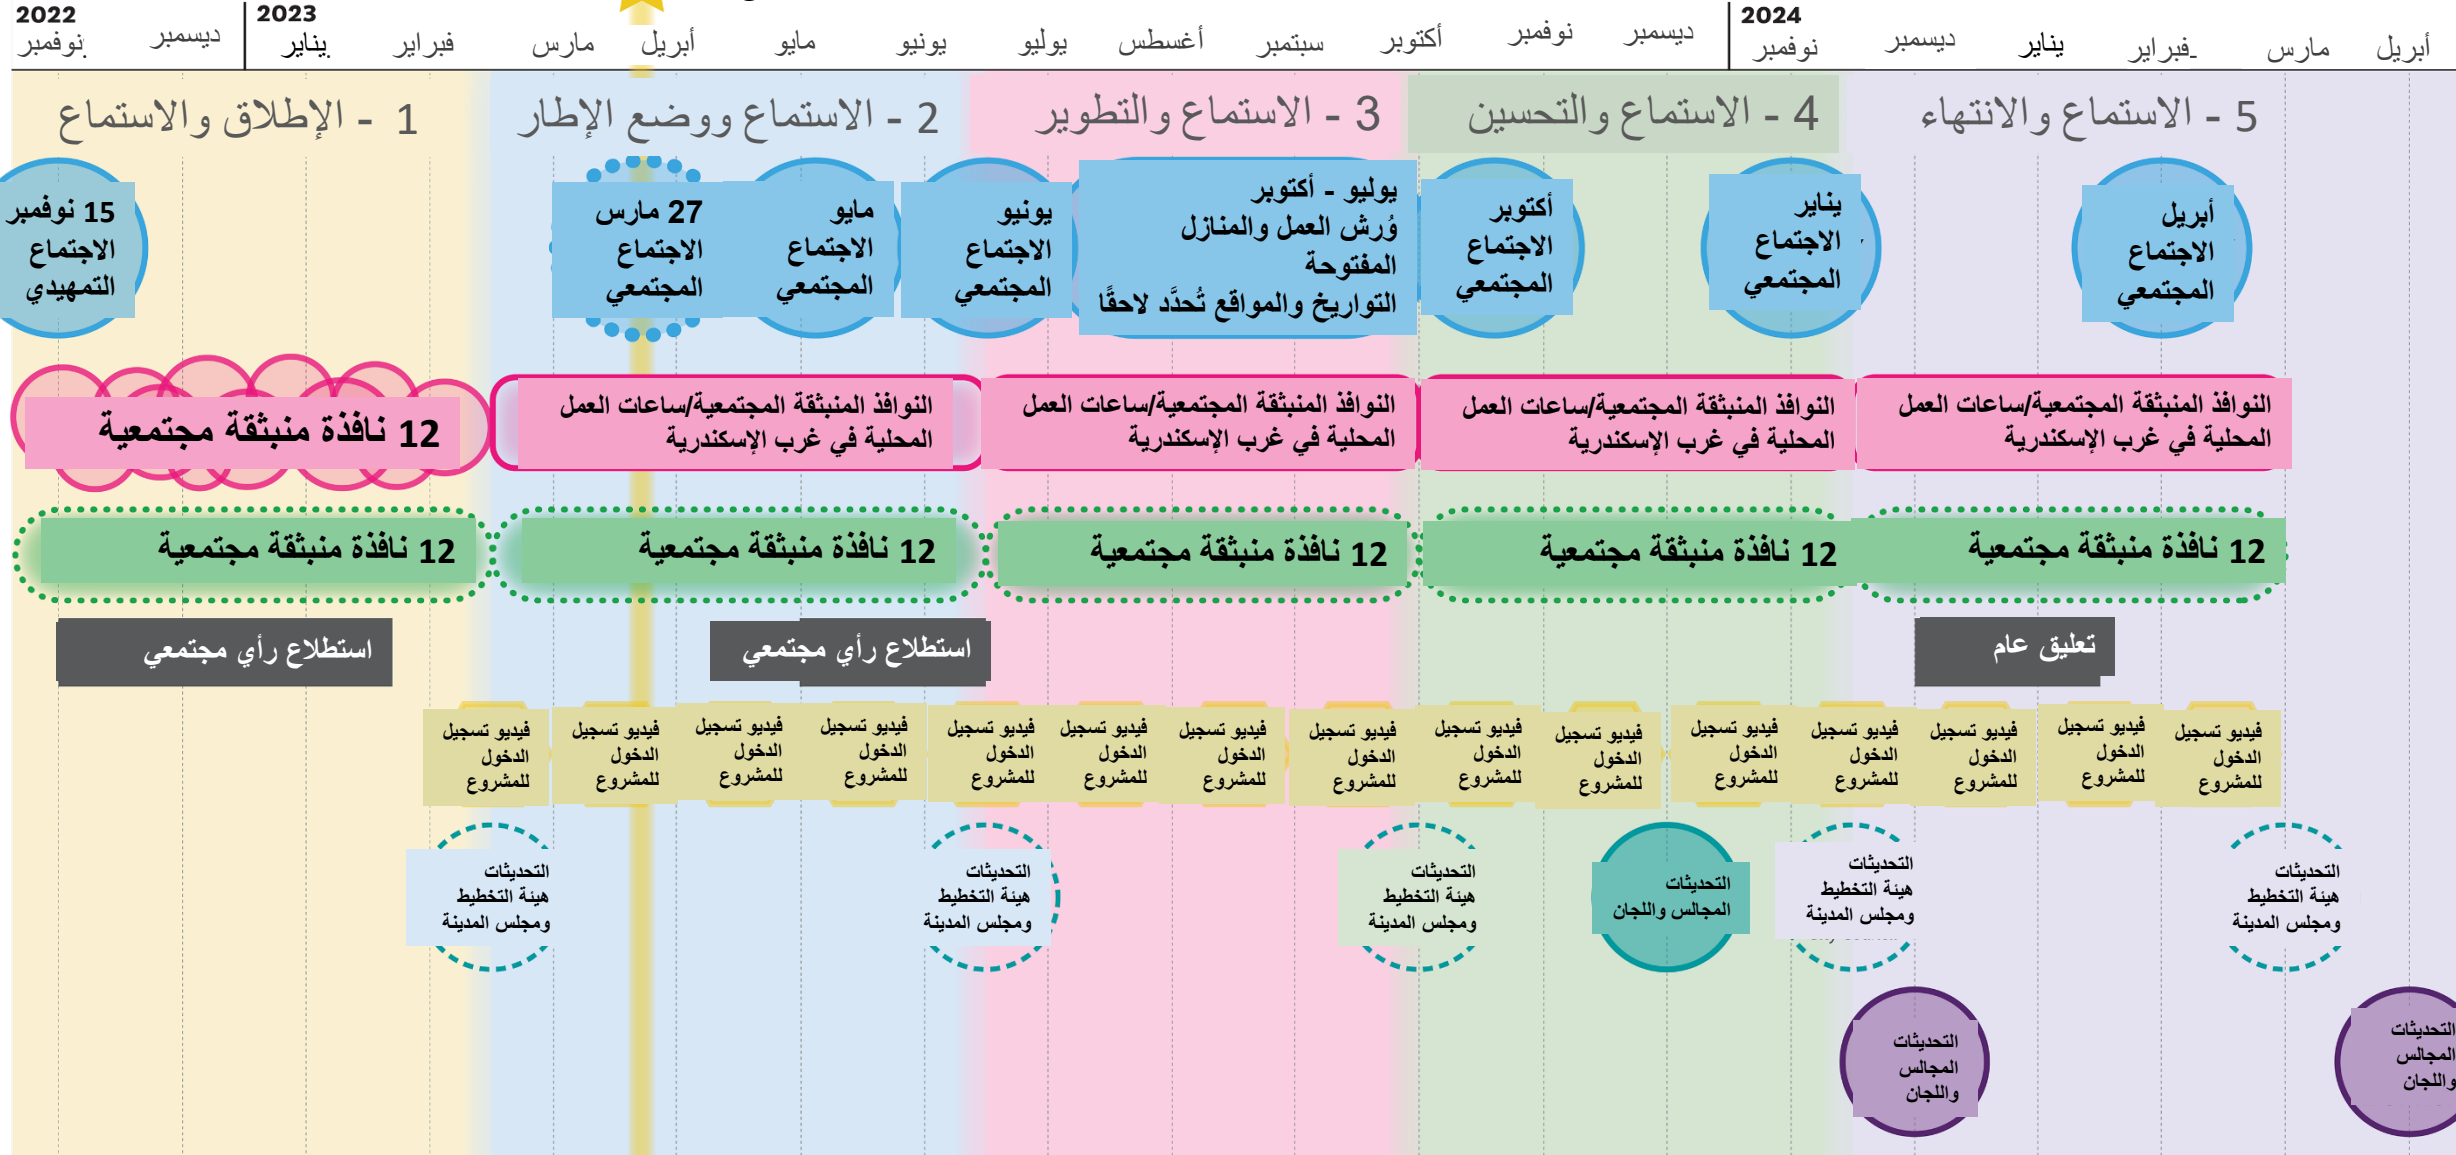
2022
نوفمبر
ديسمبر
2023
يناير
فبراير
مارس
أبريل
مايو
يونيو
يوليو
أغسطس
سبتمبر
أكتوبر
نوفمبر
ديسمبر
2024
نوفمبر
ديسمبر
يناير
فبراير
مارس
أبريل

1 - الإطلاق والاستماع
2 - الاستماع ووضع الإطار
3 - الاستماع والتطوير
4 - الاستماع والتحسين
5 - الاستماع والانتهاء

15 نوفمبر الاجتماع التمهيدي
27 مارس الاجتماع المجتمعي
مايو الاجتماع المجتمعي
يونيو الاجتماع المجتمعي
يوليو - أكتوبر وُرش العمل والمنازل المفتوحة التواريخ والمواقع تُحدَّد لاحقًا
أكتوبر الاجتماع المجتمعي
يناير الاجتماع المجتمعي
أبريل الاجتماع المجتمعي

12 نافذة منبثقة مجتمعية
النوافذ المنبثقة المجتمعية/ساعات العمل المحلية في غرب الإسكندرية
النوافذ المنبثقة المجتمعية/ساعات العمل المحلية في غرب الإسكندرية
النوافذ المنبثقة المجتمعية/ساعات العمل المحلية في غرب الإسكندرية
النوافذ المنبثقة المجتمعية/ساعات العمل المحلية في غرب الإسكندرية

12 نافذة منبثقة مجتمعية
12 نافذة منبثقة مجتمعية
12 نافذة منبثقة مجتمعية
12 نافذة منبثقة مجتمعية
12 نافذة منبثقة مجتمعية

استطلاع رأي مجتمعي
استطلاع رأي مجتمعي
تعليق عام

فيديو تسجيل الدخول للمشروع
فيديو تسجيل الدخول للمشروع
فيديو تسجيل الدخول للمشروع
فيديو تسجيل الدخول للمشروع
فيديو تسجيل الدخول للمشروع
فيديو تسجيل الدخول للمشروع
فيديو تسجيل الدخول للمشروع
فيديو تسجيل الدخول للمشروع
فيديو تسجيل الدخول للمشروع
فيديو تسجيل الدخول للمشروع
فيديو تسجيل الدخول للمشروع
فيديو تسجيل الدخول للمشروع
فيديو تسجيل الدخول للمشروع
فيديو تسجيل الدخول للمشروع
فيديو تسجيل الدخول للمشروع

التحديثات هيئة التخطيط ومجلس المدينة
التحديثات هيئة التخطيط ومجلس المدينة
التحديثات هيئة التخطيط ومجلس المدينة
التحديثات المجالس واللجان
التحديثات هيئة التخطيط ومجلس المدينة
التحديثات هيئة التخطيط ومجلس المدينة
التحديثات المجالس واللجان
التحديثا المجالس واللجان